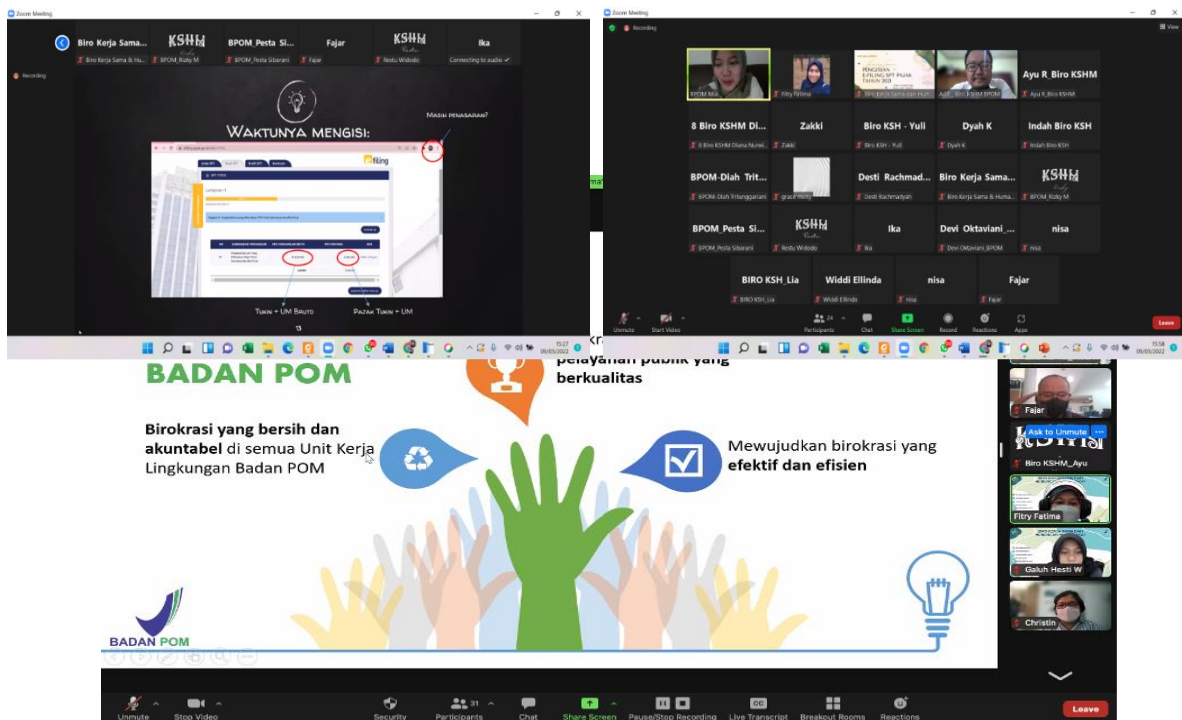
Zoom Meeting

Biro Kerja Sama... KSHM BPOM_Pesta Si... Fajar KSHM Ika

Biro Kerja Sama & Hu... BPOM_Rizky M BPOM_Pesta Sibarani Fajar Restu Widodo Connecting to audio

Recording

WAKTUNYA MENGISI:

MASIH PENASARAN?

e-filing

TUKIN + UM BRUTO

PAJAK TUKIN + UM

13

Zoom Meeting

Recording

View

BPOM Mia Fitry Fatima Biro Kerja Sama dan Hum... Biro KSHM BPOM Ayu R_Biro KSHM

PENGISIAN E-FILING SPT PAJAK TAHUN 2021

8 Biro KSHM Di... Zakki Biro KSH - Yuli Dyah K Indah Biro KSH

8 Biro KSHM Diana Nurul... Zakki Biro KSH - Yuli Dyah K Indah Biro KSH

BPOM-Diah Trit... Desti Rachmad... Biro Kerja Sama... KSHM

BPOM-Diah Tritunggarani grace merry Desti Rachmadyah Biro Kerja Sama & Huma... BPOM_Rizky M

BPOM_Pesta Si... KSHM Ika Devi Oktaviani_... nisa

BPOM_Pesta Sibarani Restu Widodo Ika Devi Oktaviani_BPOM nisa

BIRO KSH_Lia Widdi Ellinda nisa Fajar

BIRO KSH_Lia Widdi Ellinda nisa Fajar

Unmute Start Video Participants 24 Chat Share Screen Record Reactions Apps Leave

15:27 09/03/2022

15:58 09/03/2022

BADAN POM

pelayanan publik yang berkualitas

Birokrasi yang bersih dan akuntabel di semua Unit Kerja Lingkungan Badan POM

Mewujudkan birokrasi yang efektif dan efisien

BADAN POM

Fajar

Ask to Unmute

Biro KSHM_Ayu

Fitry Fatima

Galuh Hesti W

Christin

Unmute Stop Video Security Participants 31 Chat Share Screen Pause/Stop Recording Live Transcript Breakout Rooms Reactions Leave